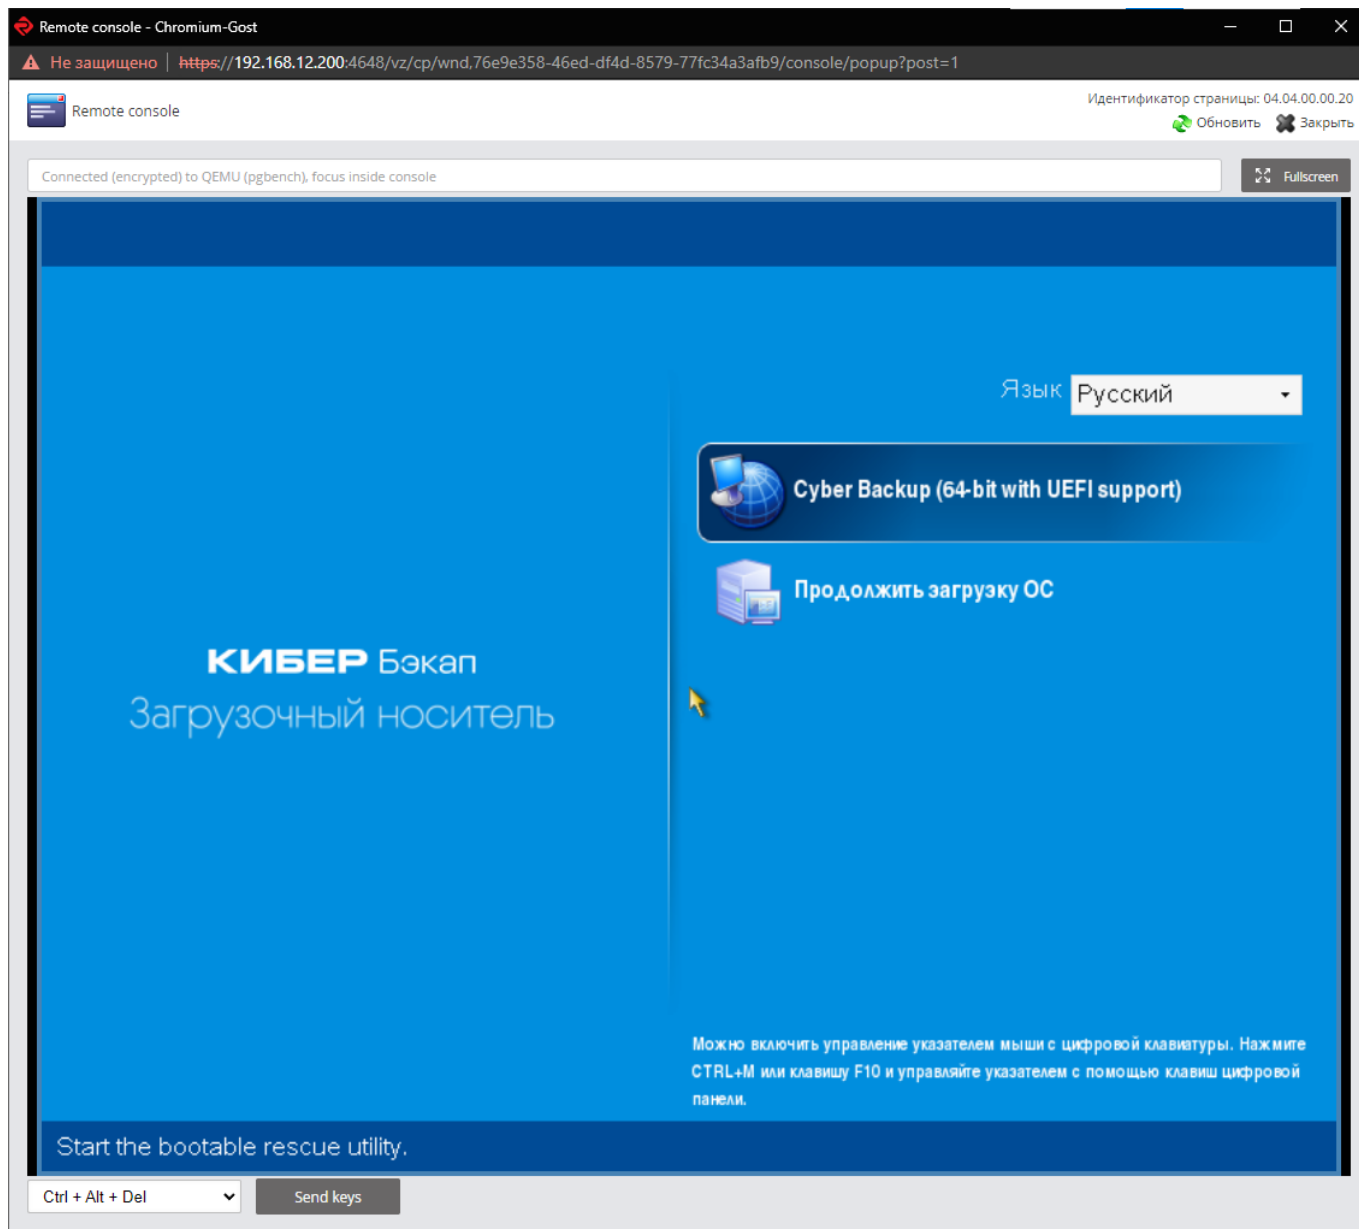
Remote console - Chromium-Gost

Не защищено | https://192.168.12.200:4648/vz/cp/wnd,76e9e358-46ed-df4d-8579-77fc34a3afb9/console/popup?post=1

Remote console

Идентификатор страницы: 04.04.00.00.20

Обновить Закрыть

Connected (encrypted) to QEMU (pgbench), focus inside console

Fullscreen

Язык Русский

Cyber Backup (64-bit with UEFI support)

Продолжить загрузку ОС

КИБЕР Бэкап
Загрузочный носитель

Можно включить управление указателем мыши с цифровой клавиатуры. Нажмите CTRL+M или клавишу F10 и управляйте указателем с помощью клавиш цифровой панели.

Start the bootable rescue utility.

Ctrl + Alt + Del

Send keys